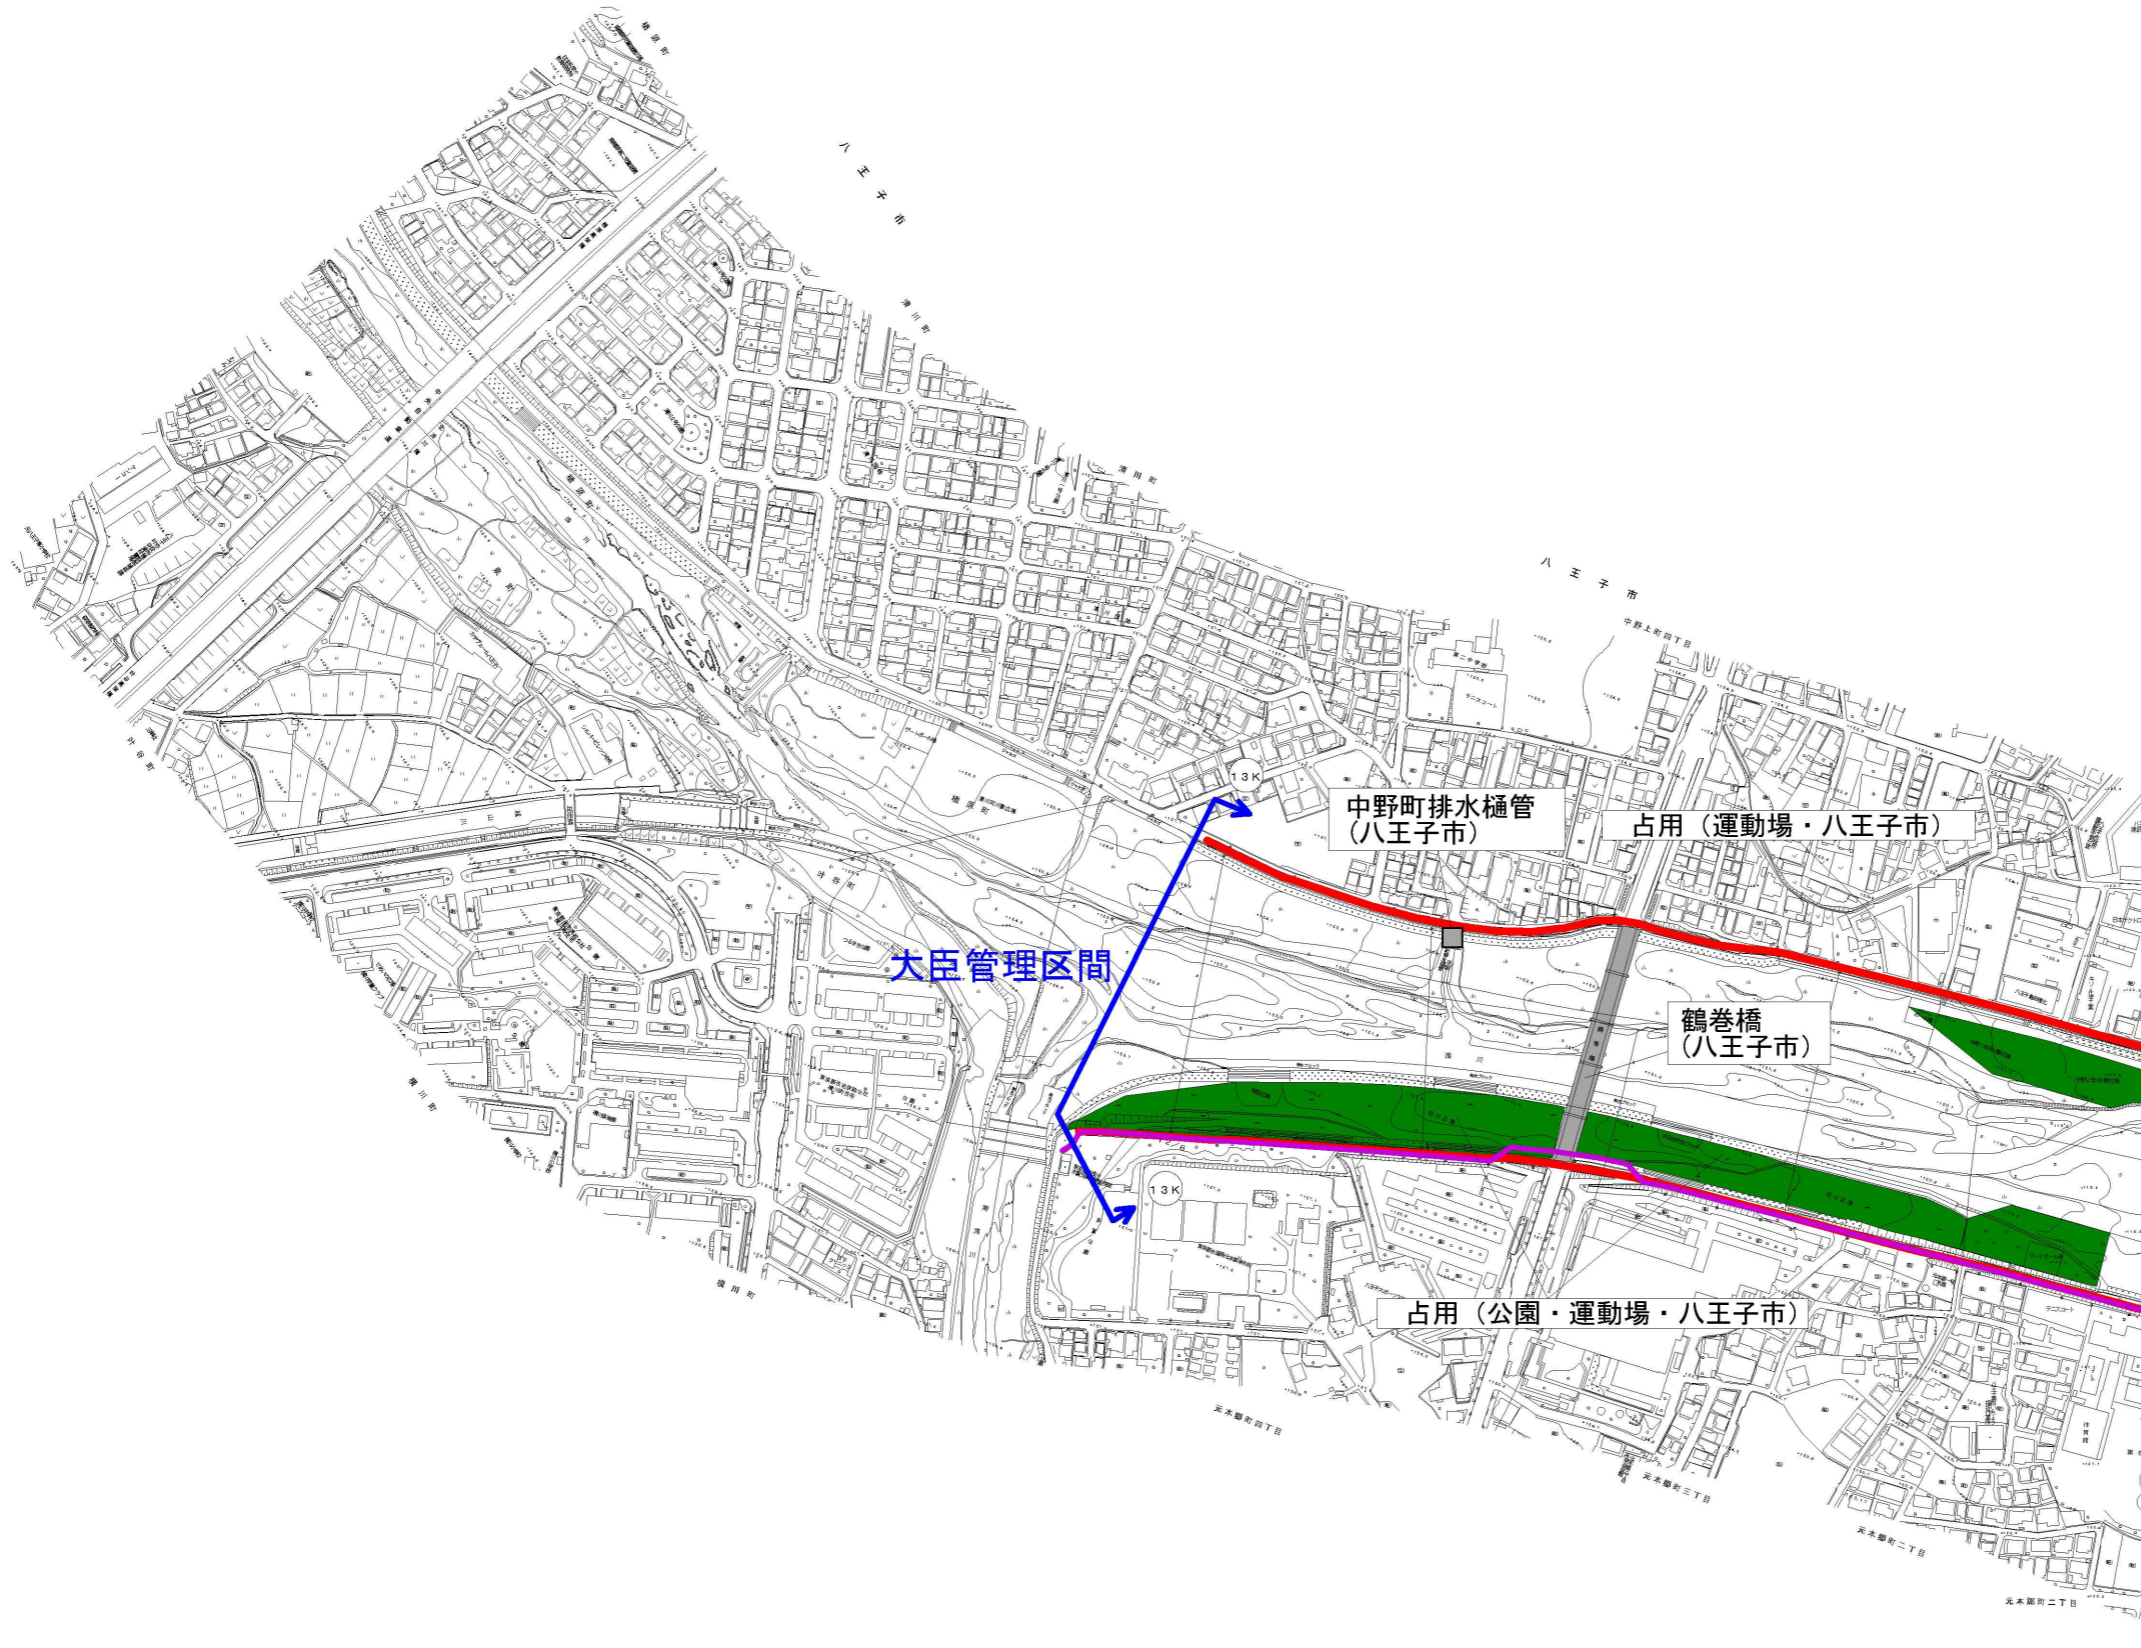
八王子市

八王子市

中野上町四丁目

13K

中野町排水樋管
(八王子市)

占用（運動場・八王子市）

大臣管理区間

鶴巻橋
(八王子市)

13K

占用（公園・運動場・八王子市）

元本郷町四丁目

元本郷町三丁目

元本郷町二丁目

元本郷町二丁目